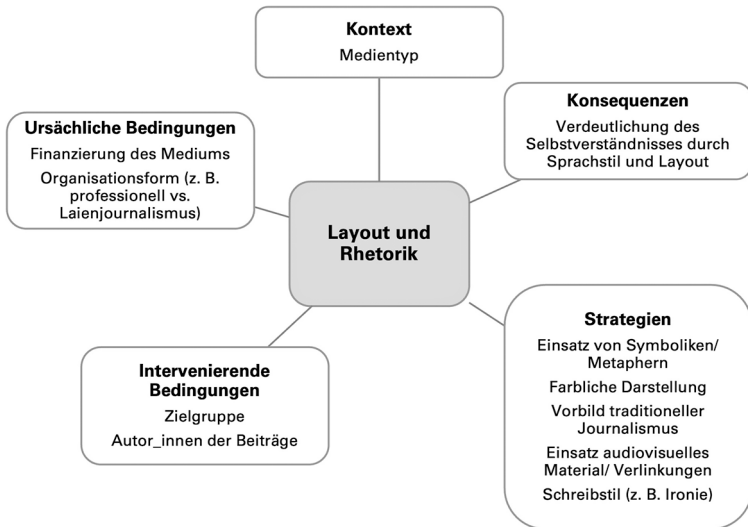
Kontext
Medientyp

Ursächliche Bedingungen
Finanzierung des Mediums
Organisationsform (z. B. professionell vs. Laienjournalismus)

Konsequenzen
Verdeutlichung des Selbstverständnisses durch Sprachstil und Layout

Layout und Rhetorik

Intervenierende Bedingungen
Zielgruppe
Autor_innen der Beiträge

Strategien
Einsatz von Symboliken/ Metaphern
Farbliche Darstellung
Vorbild traditioneller Journalismus
Einsatz audiovisuelles Material/ Verlinkungen
Schreibstil (z. B. Ironie)